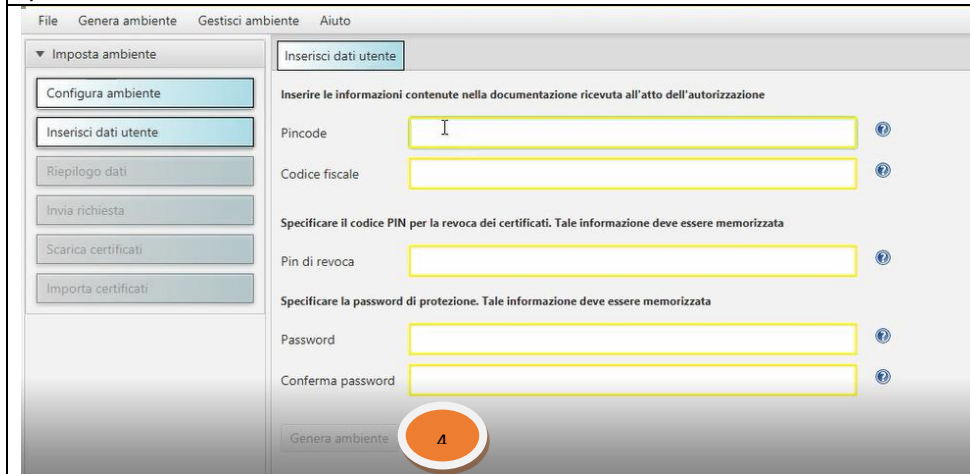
File Genera ambiente Gestisci ambiente Aiuto

▼ Imposta ambiente

Configura ambiente

Inserisci dati utente

Riepilogo dati

Invia richiesta

Scarica certificati

Importa certificati

Inserisci dati utente

Inserire le informazioni contenute nella documentazione ricevuta all'atto dell'autorizzazione

Pincode

Codice fiscale

Specificare il codice PIN per la revoca dei certificati. Tale informazione deve essere memorizzata

Pin di revoca

Specificare la password di protezione. Tale informazione deve essere memorizzata

Password

Conferma password

Genera ambiente

4